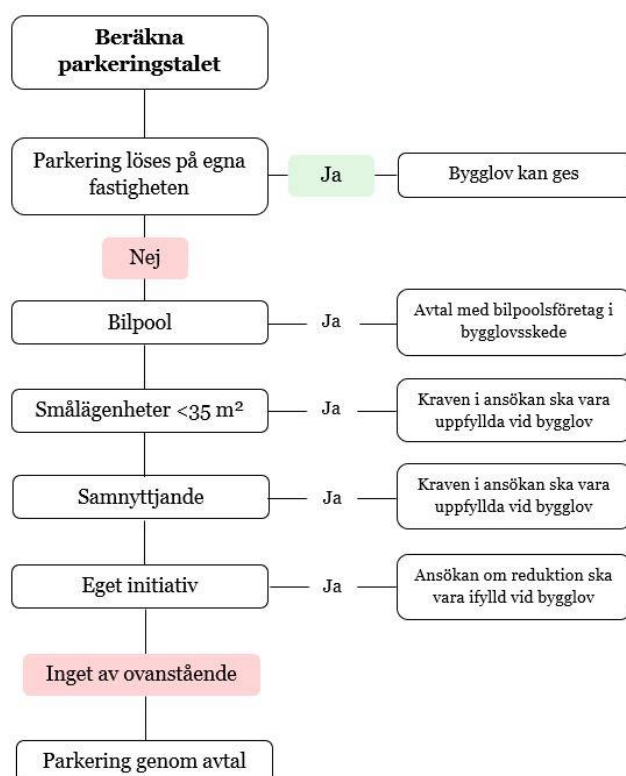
Beräkna parkeringstalet

Parkering löses på egna fastigheten

Ja

Bygglov kan ges

Nej

Bilpool

Ja

Avtal med bilpoolsföretag i bygglovsskede

Smålägenheter <35 m²

Ja

Kraven i ansökan ska vara uppfyllda vid bygglov

Samnyttjande

Ja

Kraven i ansökan ska vara uppfyllda vid bygglov

Eget initiativ

Ja

Ansökan om reduktion ska vara ifylld vid bygglov

Inget av ovanstående

Parkering genom avtal